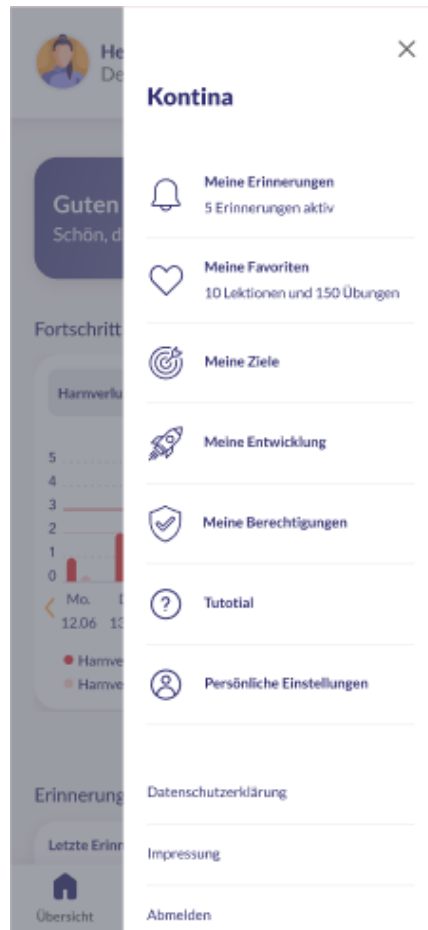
He
De

Guten
Schön, d

Fortschritt

Harnverlu

5
4
3
2
1
0

Mo.
12.06

Harnve
Harnve

Erinnerung

Letzte Erinn

Übersicht

×

Kontina

Meine Erinnerungen
5 Erinnerungen aktiv

Meine Favoriten
10 Lektionen und 150 Übungen

Meine Ziele

Meine Entwicklung

Meine Berechtigungen

Tutotial

Persönliche Einstellungen

Datenschutzerklärung

Impressung

Abmelden